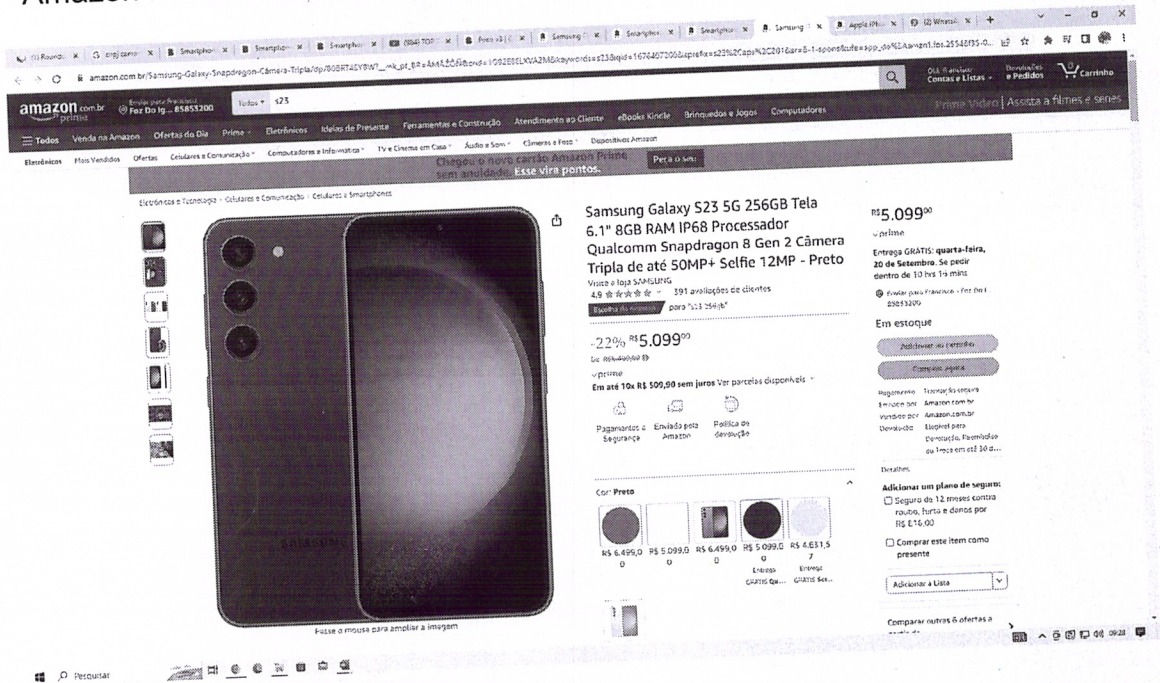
amazon.com.br

Todos  s23

Todos  Venda na Amazon  Ofertas do Dia  Prime  Eletrônicos  Ideias de Presente  Ferramentas e Construção  Atendimento ao Cliente  eBooks Kindle  Brinquedos e Jogos  Computadores

Prime Video | Assista a filmes e séries

Olá, Contas e Listas  Devoluções e Pedidos  Carrinho

Eletrônicos  Mais Vendidos  Ofertas  Celulares e Comunicação  Computadores e Informática  TV e Cinema em Casa  Áudio e Som  Câmeras e Foto  Dispositivos Amazon

Chegou o novo cartão Amazon Prime sem anuidade. Esse vira pontos.  Peça o seu

Eletrônicos e Tecnologia › Celulares e Comunicação › Celulares e Smartphones

Samsung Galaxy S23 5G 256GB Tela 6.1" 8GB RAM IP68 Processador Qualcomm Snapdragon 8 Gen 2 Câmera Tripla de até 50MP+ Selfie 12MP - Preto

Visite a loja SAMSUNG
4,9 ★★★★★ 391 avaliações de clientes
Escolha da Amazon para "s23 256gb"

-22% R$5.099⁰⁰
De: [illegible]
prime
Em até 10x R$ 509,90 sem juros Ver parcelas disponíveis

Pagamento e Segurança  Enviado pela Amazon  Política de devolução

Cor: Preto

R$ 6.499,00  R$ 5.099,00  R$ 6.499,00  R$ 5.099,00  R$ 4.631,57
Entrega GRÁTIS Qu...  Entrega GRÁTIS Sex...

Passe o mouse para ampliar a imagem

R$5.099⁰⁰
prime
Entrega GRÁTIS: quarta-feira, 20 de Setembro. Se pedir dentro de 10 hrs 15 mins

Em estoque

Adicionar ao carrinho
Comprar agora

Pagamento  Transação segura
Enviado por  Amazon.com.br
Vendido por  Amazon.com.br
Devolução  Elegível para Devolução, Reembolso ou Troca em até 30 d...

Detalhes

Adicionar um plano de seguro:
☐ Seguro de 12 meses contra roubo, furto e danos por R$ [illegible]

☐ Comprar este item como presente

Adicionar à Lista

Comparar outras 6 ofertas a partir de

Pesquisar